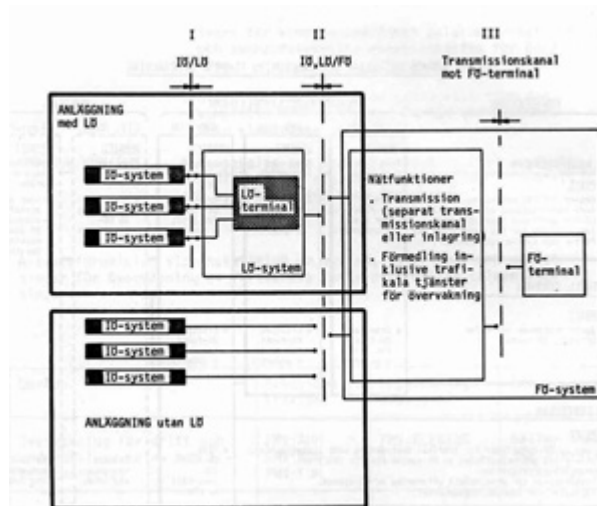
I

IÖ/LÖ

II

IÖ,LÖ/FÖ

III

Transmissionskanal mot FÖ-terminal

ANLÄGGNING med LÖ

IÖ-system

IÖ-system

IÖ-system

LÖ-terminal

LÖ-system

Nätfunktioner

. Transmission (separat transmissionskanal eller inlagring)

. Förmedling inklusive trafikala tjänster för övervakning

FÖ-terminal

IÖ-system

IÖ-system

IÖ-system

FÖ-system

ANLÄGGNING utan LÖ